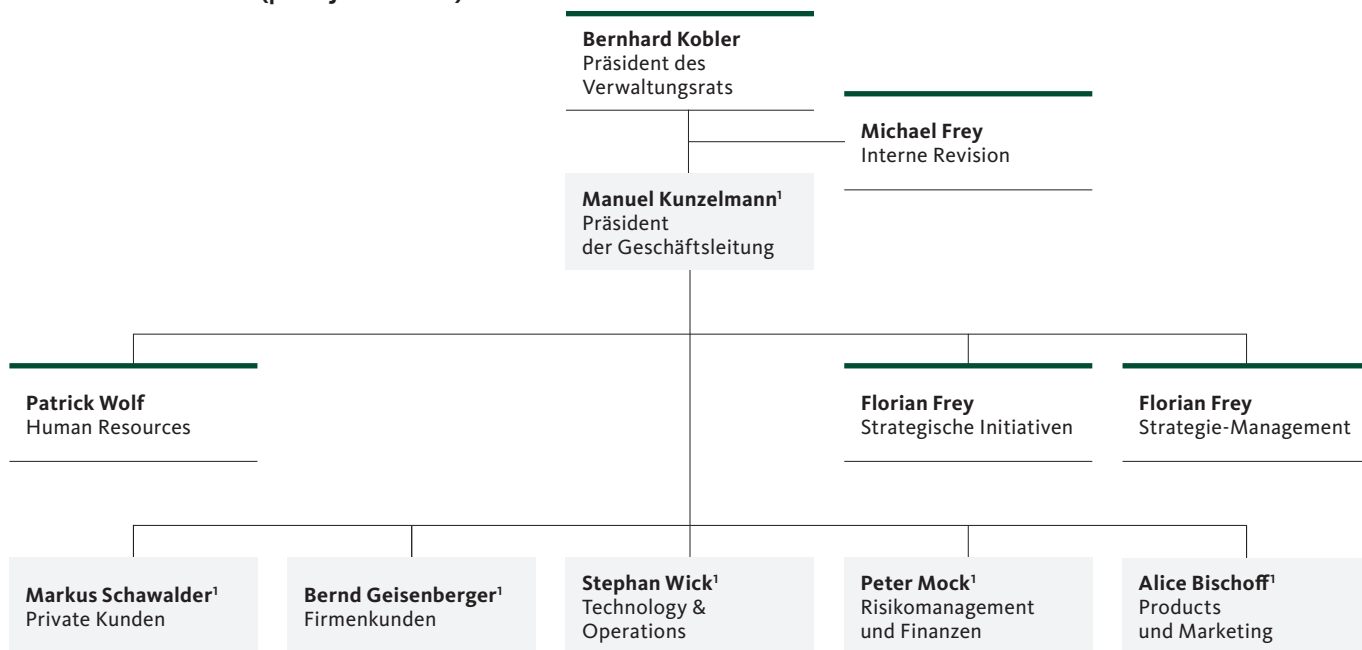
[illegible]

**Bernhard Kobler**
Präsident des Verwaltungsrats

**Michael Frey**
Interne Revision

**Manuel Kunzelmann**$^1$
Präsident der Geschäftsleitung

**Patrick Wolf**
Human Resources

**Florian Frey**
Strategische Initiativen

**Florian Frey**
Strategie-Management

**Markus Schawalder**$^1$
Private Kunden

**Bernd Geisenberger**$^1$
Firmenkunden

**Stephan Wick**$^1$
Technology & Operations

**Peter Mock**$^1$
Risikomanagement und Finanzen

**Alice Bischoff**$^1$
Products und Marketing